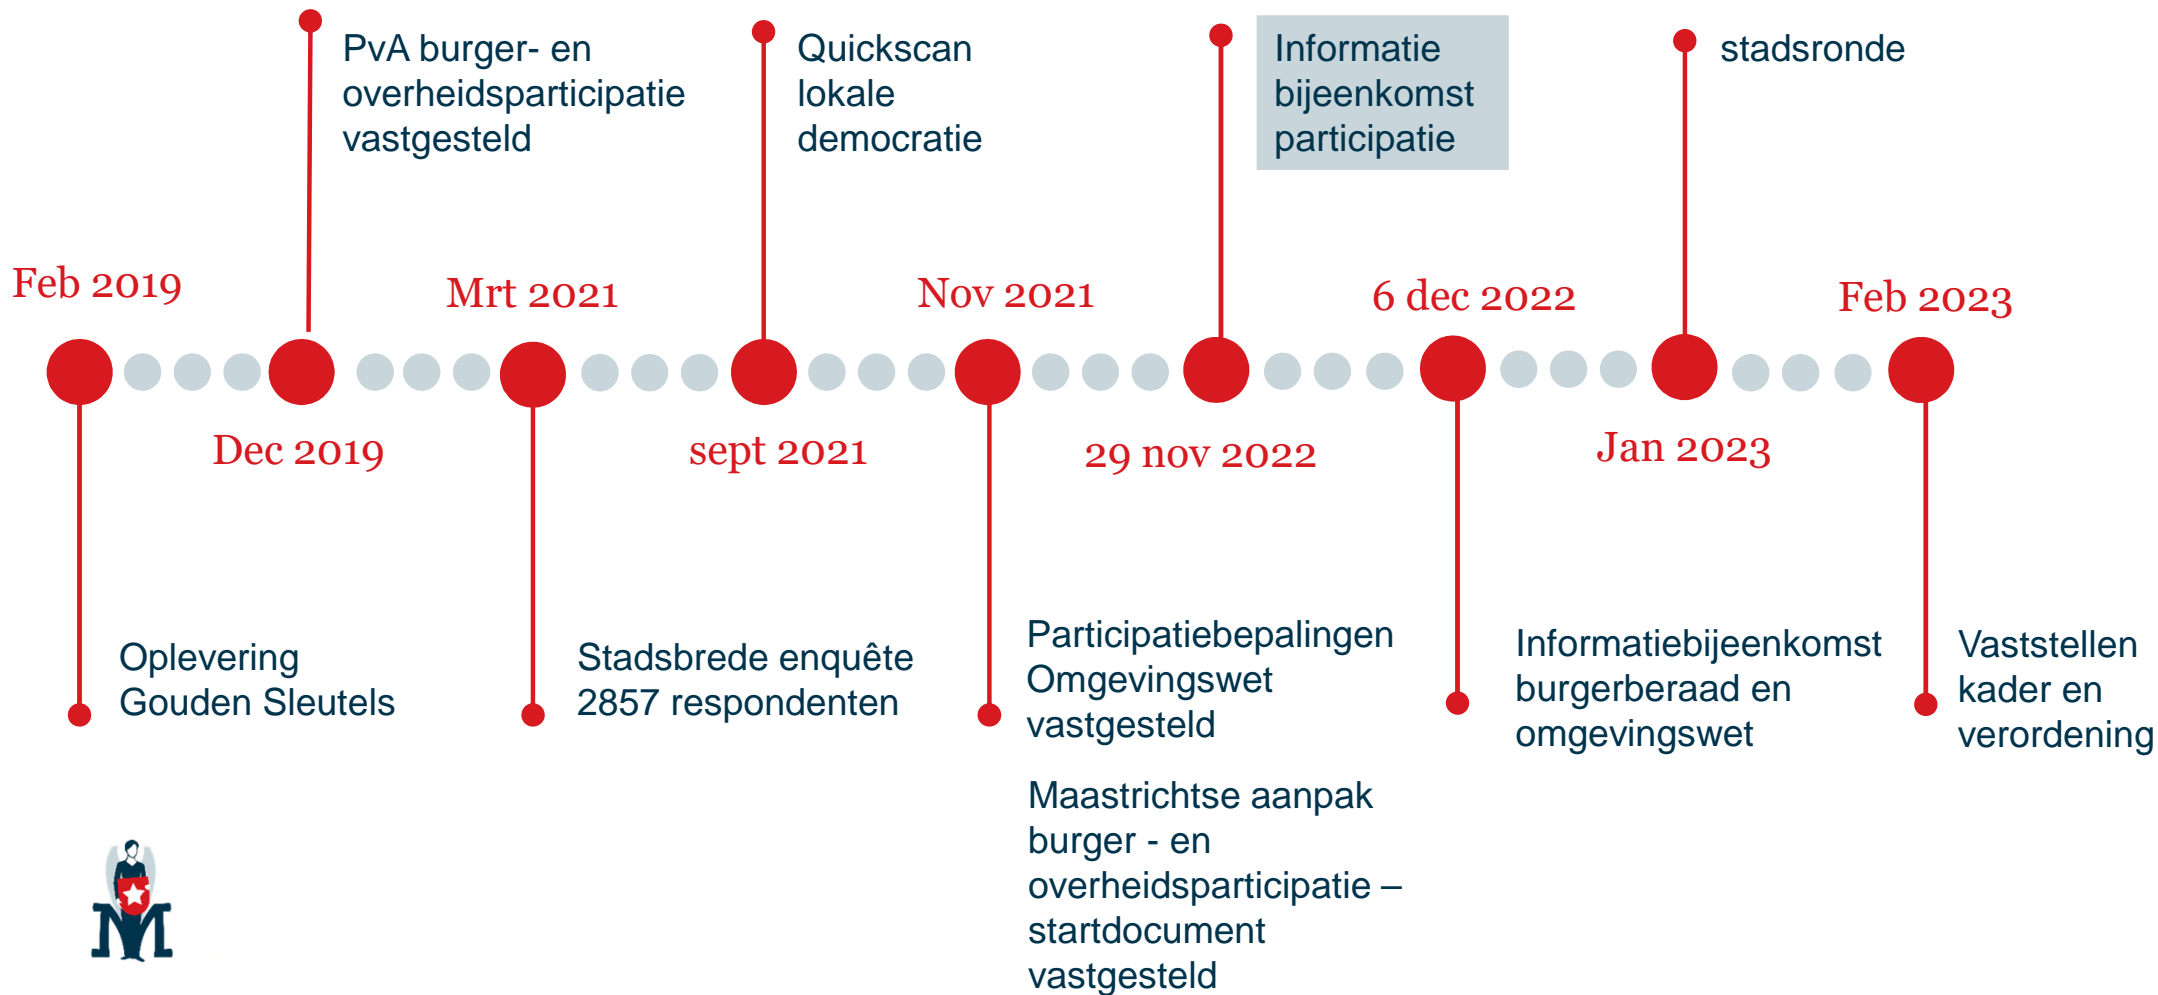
PvA burger- en overheidsparticipatie vastgesteld

Quickscan lokale democratie

Informatie bijeenkomst participatie

stadsronde

Feb 2019

Mrt 2021

Nov 2021

6 dec 2022

Feb 2023

Dec 2019

sept 2021

29 nov 2022

Jan 2023

Oplevering Gouden Sleutels

Stadsbrede enquête 2857 respondenten

Participatiebepalingen Omgevingswet vastgesteld

Maastrichtse aanpak burger - en overheidsparticipatie – startdocument vastgesteld

Informatiebijeenkomst burgerberaad en omgevingswet

Vaststellen kader en verordening